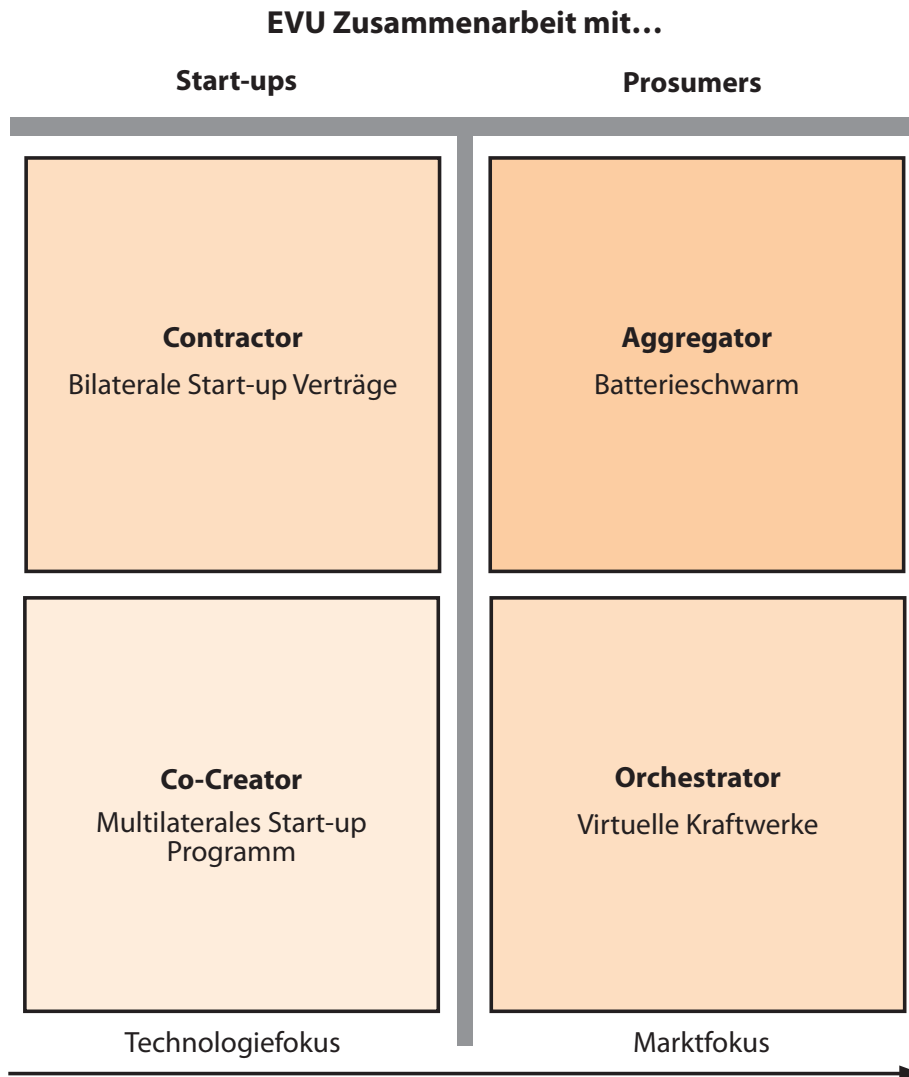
EVU Zusammenarbeit mit…

Start-ups

Prosumers

Contractor
Bilaterale Start-up Verträge

Aggregator
Batterieschwarm

Co-Creator
Multilaterales Start-up Programm

Orchestrator
Virtuelle Kraftwerke

Technologiefokus

Marktfokus